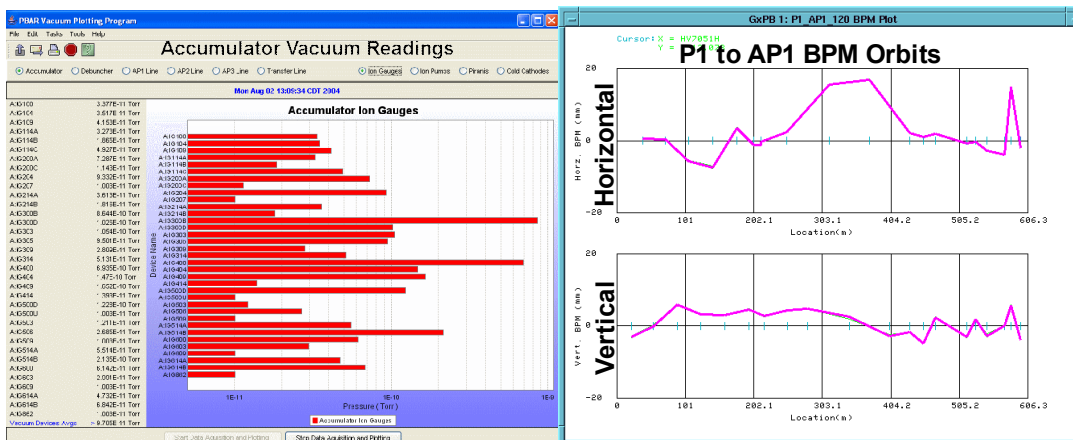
PBAR Vacuum Plotting Program
File Edit Tasks Tools Help
Accumulator Vacuum Readings
Accumulator Debuncher AP1 Line AP2 Line AP3 Line Transfer Line
Ion Gauges Ion Pumps Piranis Cold Cathodes
Mon Aug 02 13:09:34 CDT 2004

| | |
|---|---|
| A:IG100 | 3.377E-11 Torr |
| A:IG104 | 3.517E-11 Torr |
| A:IG109 | 4.153E-11 Torr |
| A:IG114A | 3.273E-11 Torr |
| A:IG114B | 1.865E-11 Torr |
| A:IG114C | 4.927E-11 Torr |
| A:IG200A | 7.287E-11 Torr |
| A:IG200C | 1.143E-11 Torr |
| A:IG204 | 9.332E-11 Torr |
| A:IG207 | 1.003E-11 Torr |
| A:IG214A | 3.613E-11 Torr |
| A:IG214B | 1.813E-11 Torr |
| A:IG300B | 8.646E-10 Torr |
| A:IG300D | 1.025E-10 Torr |
| A:IG303 | 1.054E-10 Torr |
| A:IG305 | 9.501E-11 Torr |
| A:IG309 | 2.802E-11 Torr |
| A:IG314 | 5.131E-11 Torr |
| A:IG400 | 6.935E-10 Torr |
| A:IG404 | 1.475E-10 Torr |
| A:IG409 | 1.552E-10 Torr |
| A:IG414 | 1.383E-11 Torr |
| A:IG500D | 1.228E-10 Torr |
| A:IG500U | 1.003E-11 Torr |
| A:IG503 | 1.211E-11 Torr |
| A:IG508 | 2.685E-11 Torr |
| A:IG509 | 1.009E-11 Torr |
| A:IG514A | 5.516E-11 Torr |
| A:IG514B | 2.135E-10 Torr |
| A:IG600 | 6.14E-11 Torr |
| A:IG603 | 2.001E-11 Torr |
| A:IG609 | 1.003E-11 Torr |
| A:IG614A | 4.732E-11 Torr |
| A:IG614B | 6.843E-11 Torr |
| A:IG862 | 1.003E-11 Torr |
| Vacuum Devices Avgs | 9.705E 11 Torr |

Accumulator Ion Gauges
Device Name
A:IG100 A:IG104 A:IG109 A:IG114A A:IG114B A:IG114C A:IG200A A:IG200C A:IG204 A:IG207 A:IG214A A:IG214B A:IG300B A:IG300D A:IG303 A:IG305 A:IG309 A:IG314 A:IG400 A:IG404 A:IG409 A:IG414 A:IG500D A:IG500U A:IG503 A:IG508 A:IG509 A:IG514A A:IG514B A:IG600 A:IG603 A:IG609 A:IG614A A:IG614B A:IG862
1E-11 1E-10 1E-9
Pressure (Torr)
Accumulator Ion Gauges
Start Data Aquisition and Plotting
Stop Data Aquisition and Plotting

GxPB 1: P1_AP1_120 BPM Plot
Cursor: X = HV705IH
Y = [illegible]
P1 to AP1 BPM Orbits
Horizontal
Horz. BPM (mm)
20 0 -20
0 101 202.1 303.1 404.2 505.2 606.3
Location(m)
Vertical
Vert. BPM (mm)
20 0 -20
0 101 202.1 303.1 404.2 505.2 606.3
Location(m)